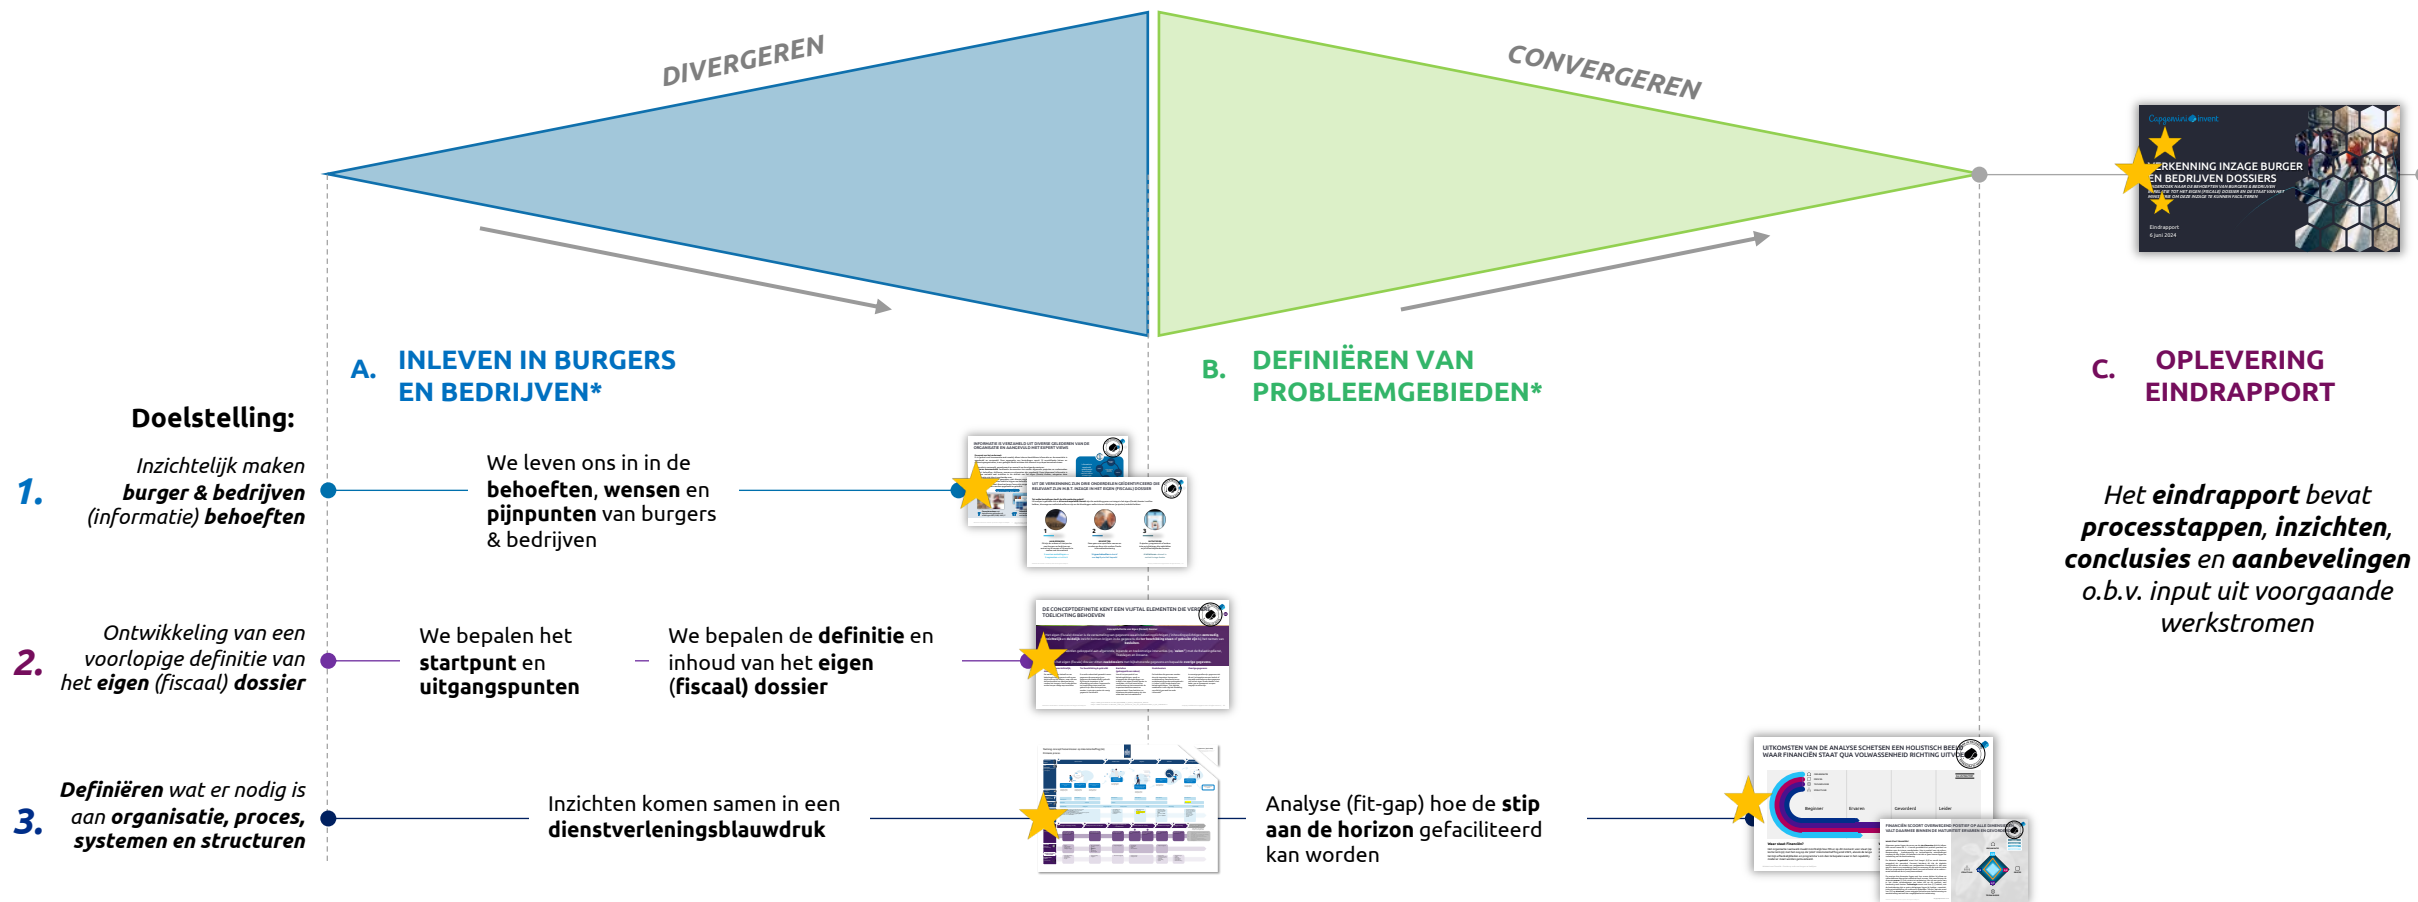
DIVERGEREN

CONVERGEREN

Capgemini invent

VERKENNING INZAGE BURGER EN BEDRIJVEN DOSSIERS

Eindrapport

A. INLEVEN IN BURGERS EN BEDRIJVEN*

B. DEFINIËREN VAN PROBLEEMGEBIEDEN*

C. OPLEVERING EINDRAPPORT

Doelstelling:

1. *Inzichtelijk maken* ***burger & bedrijven*** *(informatie)* ***behoeften***

We leven ons in in de **behoeften**, **wensen** en **pijnpunten** van burgers & bedrijven

2. *Ontwikkeling van een voorlopige definitie van het* ***eigen*** *(fiscaal)* ***dossier***

We bepalen het **startpunt** en **uitgangspunten**

We bepalen de **definitie** en inhoud van het **eigen (fiscaal) dossier**

3. ***Definiëren*** *wat er nodig is aan* ***organisatie, proces, systemen en structuren***

Inzichten komen samen in een **dienstverleningsblauwdruk**

Analyse (fit-gap) hoe de **stip aan de horizon** gefaciliteerd kan worden

*Het* ***eindrapport*** *bevat* ***processtappen***, ***inzichten***, ***conclusies*** *en* ***aanbevelingen*** *o.b.v. input uit voorgaande werkstromen*